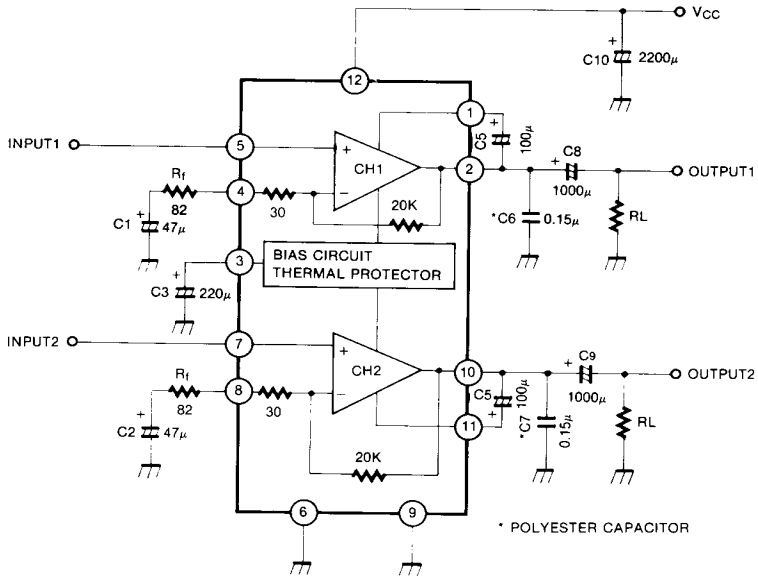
$V_{CC}$
C10 $2200\mu$
12
1
C5 $100\mu$
INPUT1
5
+
CH1
−
2
C8
$1000\mu$
OUTPUT1
$R_f$
82
4
30
20K
C1 $47\mu$
*C6 $0.15\mu$
RL
3
BIAS CIRCUIT
THERMAL PROTECTOR
C3 $220\mu$
INPUT2
7
+
CH2
−
10
C9
$1000\mu$
OUTPUT2
$R_f$
82
8
30
C5 $100\mu$
*C7 $0.15\mu$
RL
11
C2 $47\mu$
20K
6
9
* POLYESTER CAPACITOR